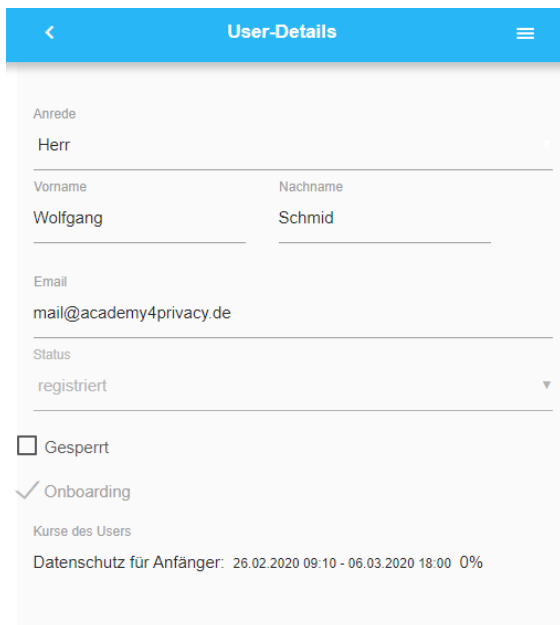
User-Details

Anrede
Herr

Vorname
Wolfgang

Nachname
Schmid

Email
mail@academy4privacy.de

Status
registriert

Gesperrt

Onboarding

Kurse des Users
Datenschutz für Anfänger: 26.02.2020 09:10 - 06.03.2020 18:00 0%